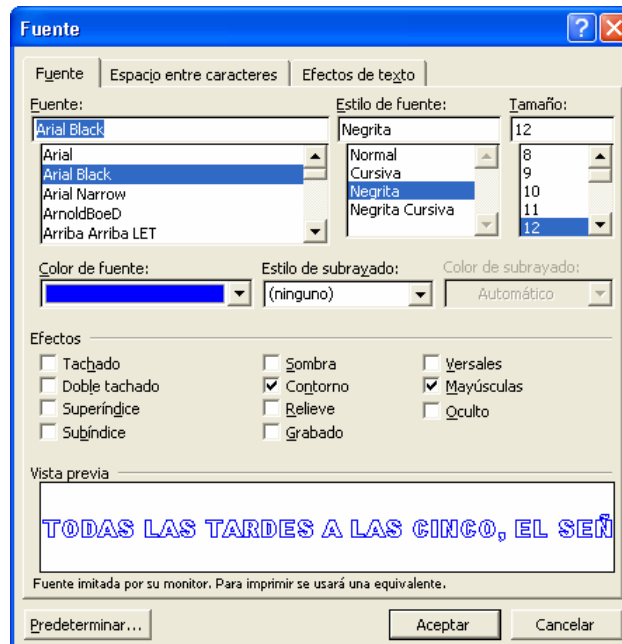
Fuente

Fuente | Espacio entre caracteres | Efectos de texto

Fuente:
Arial Black
Arial
Arial Black
Arial Narrow
ArnoldBoeD
Arriba Arriba LET

Estilo de fuente:
Negrita
Normal
Cursiva
Negrita
Negrita Cursiva

Tamaño:
12
8
9
10
11
12

Color de fuente:

Estilo de subrayado:
(ninguno)

Color de subrayado:
Automático

Efectos
Tachado
Doble tachado
Superíndice
Subíndice
Sombra
Contorno
Relieve
Grabado
Versales
Mayúsculas
Oculto

Vista previa
TODAS LAS TARDES A LAS CINCO, EL SEÑ

Fuente imitada por su monitor. Para imprimir se usará una equivalente.

Predeterminar...
Aceptar
Cancelar